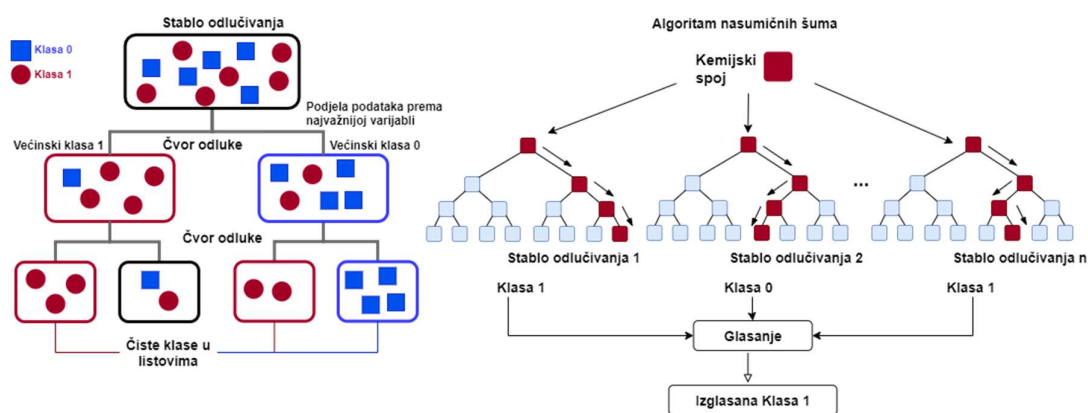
Stablo odlučivanja

Klasa 0
Klasa 1

Podjela podataka prema najvažnijoj varijabli

Većinski klasa 1
Čvor odluke
Većinski klasa 0

Čvor odluke

Čiste klase u listovima

Algoritam nasumičnih šuma

Kemijski spoj

...

Stablo odlučivanja 1
Stablo odlučivanja 2
Stablo odlučivanja n

Klasa 1
Klasa 0
Klasa 1

Glasanje

Izglasana Klasa 1